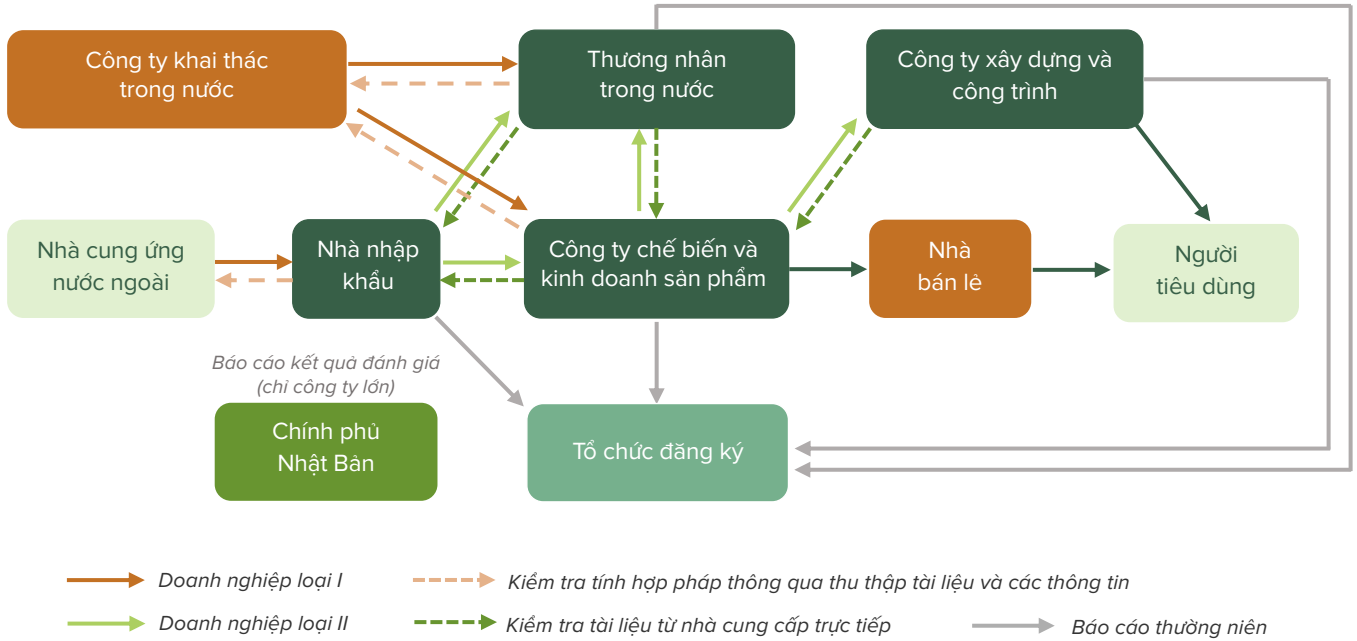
Công ty khai thác trong nước

Thương nhân trong nước

Công ty xây dựng và công trình

Nhà cung ứng nước ngoài

Nhà nhập khẩu

Công ty chế biến và kinh doanh sản phẩm

Nhà bán lẻ

Người tiêu dùng

Báo cáo kết quả đánh giá (chỉ công ty lớn)

Chính phủ Nhật Bản

Tổ chức đăng ký

Doanh nghiệp loại I

Kiểm tra tính hợp pháp thông qua thu thập tài liệu và các thông tin

Doanh nghiệp loại II

Kiểm tra tài liệu từ nhà cung cấp trực tiếp

Báo cáo thường niên